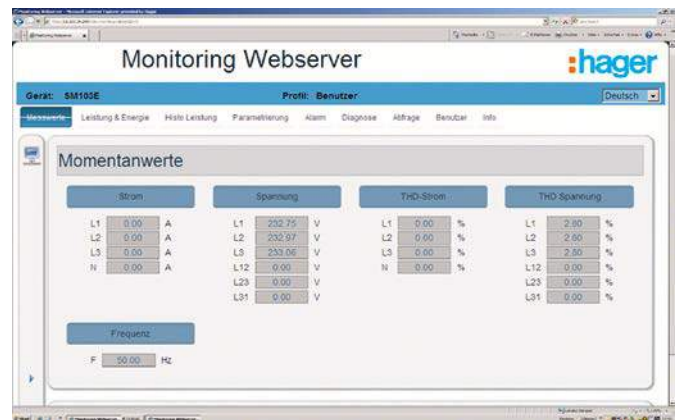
Monitoring Webserver

:hager

Gerät: SM105E

Profil: Benutzer

Deutsch

Messwerte Leistung & Energie Histo Leistung Parametrierung Alarm Diagnose Abfrage Benutzer Info

Momentanwerte

Strom

| | | |
|---|---|---|
| L1 | 0.00 | A |
| L2 | 0.00 | A |
| L3 | 0.00 | A |
| N | 0.00 | A |

Spannung

| | | |
|---|---|---|
| L1 | 232.75 | V |
| L2 | 232.97 | V |
| L3 | 233.06 | V |
| L12 | 0.00 | V |
| L23 | 0.00 | V |
| L31 | 0.00 | V |

THD-Strom

| | | |
|---|---|---|
| L1 | 0.00 | % |
| L2 | 0.00 | % |
| L3 | 0.00 | % |
| N | 0.00 | % |

THD Spannung

| | | |
|---|---|---|
| L1 | 2.80 | % |
| L2 | 2.80 | % |
| L3 | 2.80 | % |
| L12 | 0.00 | % |
| L23 | 0.00 | % |
| L31 | 0.00 | % |

Frequenz

F 50.00 Hz